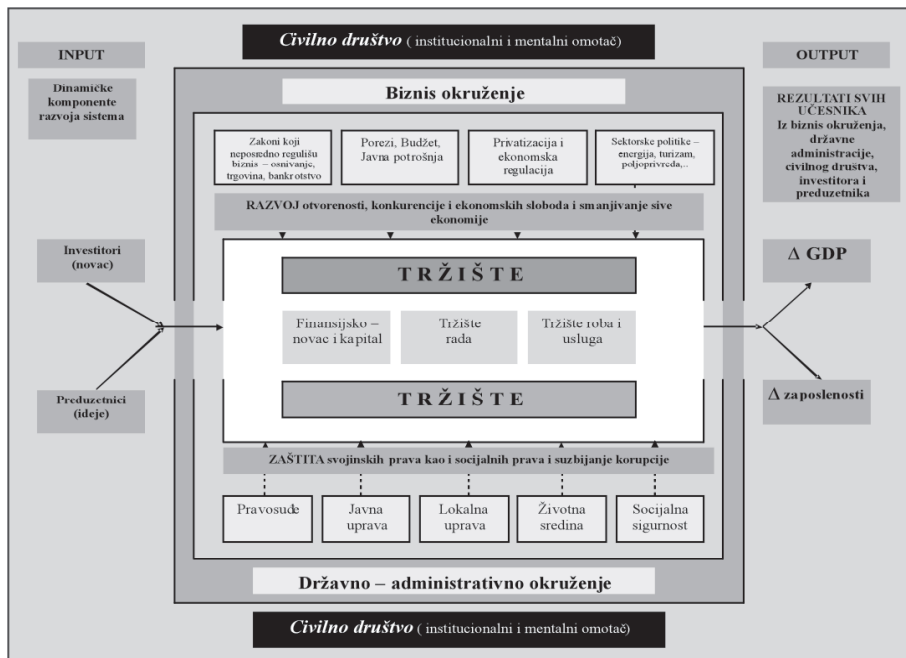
Civilno društvo ( institucionalni i mentalni omotač)

INPUT

Dinamičke komponente razvoja sistema

Biznis okruženje

Zakoni koji neposredno regulišu biznis – osnivanje, trgovina, bankrotstvo

Porezi, Budžet, Javna potrošnja

Privatizacija i ekonomska regulacija

Sektorske politike – energija, turizam, poljoprivreda,...

RAZVOJ otvorenosti, konkurencije i ekonomskih sloboda i smanjivanje sive ekonomije

OUTPUT

REZULTATI SVIH UČESNIKA Iz biznis okruženja, državne administracije, civilnog društva, investitora i preduzetnika

Investitori (novac)

TRŽIŠTE

Finansijsko – novac i kapital

Tržište rada

Tržište roba i usluga

TRŽIŠTE

Preduzetnici (ideje)

$\Delta$ GDP

$\Delta$ zaposlenosti

ZAŠTITA svojinskih prava kao i socijalnih prava i suzbijanje korupcije

Pravosuđe

Javna uprava

Lokalna uprava

Životna sredina

Socijalna sigurnost

Državno – administrativno okruženje

Civilno društvo ( institucionalni i mentalni omotač)